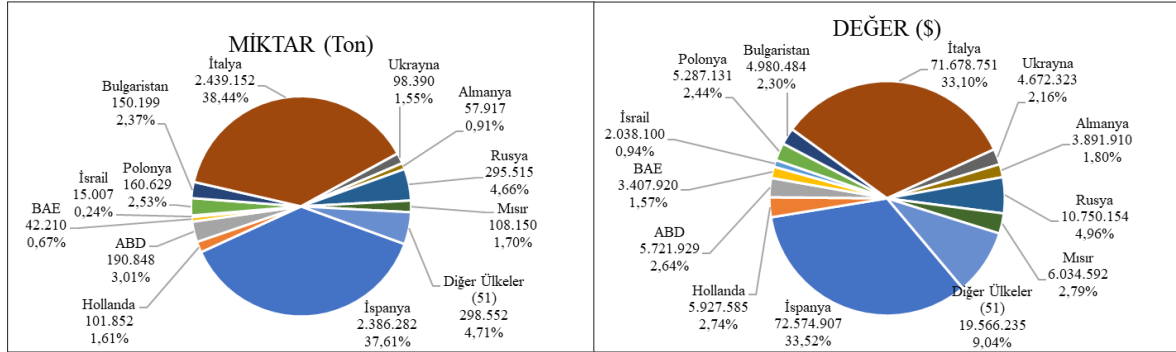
MİKTAR (Ton)

İtalya
2.439.152
38,44%

Ukrayna
98.390
1,55%

Almanya
57.917
0,91%

Bulgaristan
150.199
2,37%

Rusya
295.515
4,66%

İsrail
15.007
0,24%

Polonya
160.629
2,53%

Mısır
108.150
1,70%

BAE
42.210
0,67%

ABD
190.848
3,01%

Diğer Ülkeler
(51)
298.552
4,71%

Hollanda
101.852
1,61%

İspanya
2.386.282
37,61%

DEĞER ($)

Polonya
5.287.131
2,44%

Bulgaristan
4.980.484
2,30%

İtalya
71.678.751
33,10%

Ukrayna
4.672.323
2,16%

İsrail
2.038.100
0,94%

Almanya
3.891.910
1,80%

BAE
3.407.920
1,57%

Rusya
10.750.154
4,96%

ABD
5.721.929
2,64%

Mısır
6.034.592
2,79%

Hollanda
5.927.585
2,74%

İspanya
72.574.907
33,52%

Diğer Ülkeler
(51)
19.566.235
9,04%